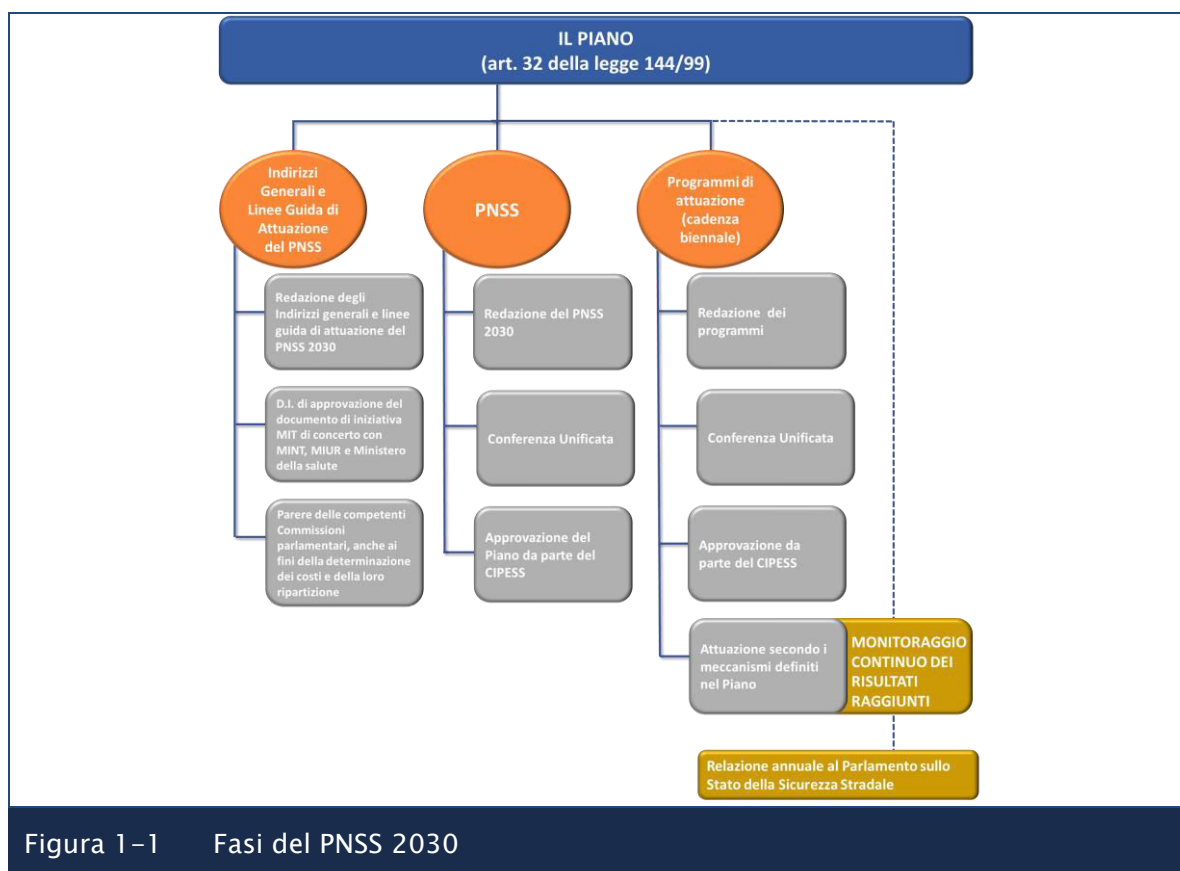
IL PIANO
(art. 32 della legge 144/99)

Indirizzi Generali e Linee Guida di Attuazione del PNSS

Redazione degli Indirizzi generali e linee guida di attuazione del PNSS 2030

D.I. di approvazione del documento di iniziativa MIT di concerto con MINT, MIUR e Ministero della salute

Parere delle competenti Commissioni parlamentari, anche ai fini della determinazione dei costi e della loro ripartizione

PNSS

Redazione del PNSS 2030

Conferenza Unificata

Approvazione del Piano da parte del CIPESS

Programmi di attuazione (cadenza biennale)

Redazione dei programmi

Conferenza Unificata

Approvazione da parte del CIPESS

Attuazione secondo i meccanismi definiti nel Piano

MONITORAGGIO CONTINUO DEI RISULTATI RAGGIUNTI

Relazione annuale al Parlamento sullo Stato della Sicurezza Stradale

Figura 1-1 Fasi del PNSS 2030